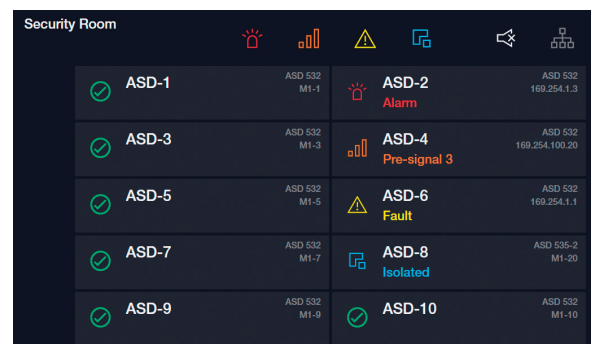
Security Room

ASD-1
ASD 532
M1-1

ASD-2
Alarm
ASD 532
169.254.1.3

ASD-3
ASD 532
M1-3

ASD-4
Pre-signal 3
ASD 532
169.254.100.20

ASD-5
ASD 532
M1-5

ASD-6
Fault
ASD 532
169.254.1.1

ASD-7
ASD 532
M1-7

ASD-8
Isolated
ASD 535-2
M1-20

ASD-9
ASD 532
M1-9

ASD-10
ASD 532
M1-10